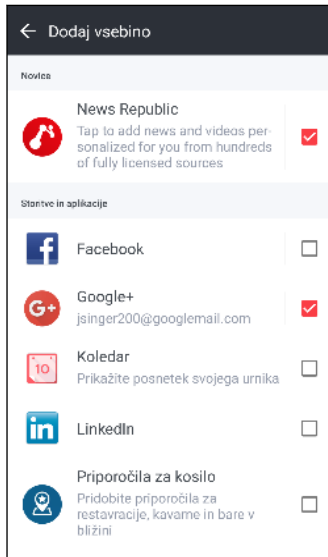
← Dodaj vsebino

Novice

News Republic
Tap to add news and videos personalized for you from hundreds of fully licensed sources

Storitve in aplikacije

Facebook

Google+
jsinger200@googlemail.com

10
Koledar
Prikažite posnetek svojega urnika

LinkedIn

Priporočila za kosilo
Pridobite priporočila za restavracije, kavarne in bare v bližini